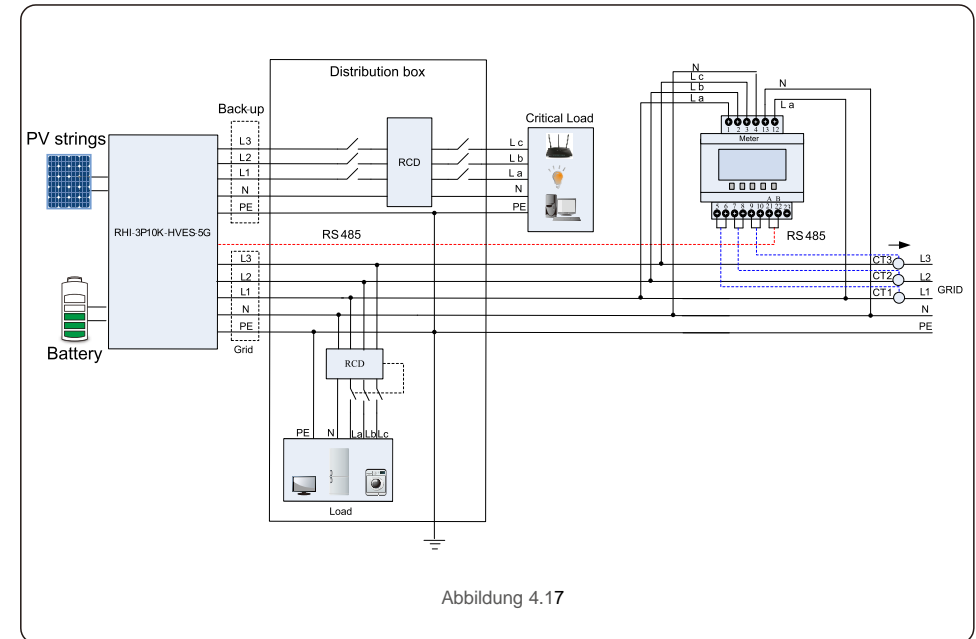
Distribution box

Back-up

PV strings

L3
L2
L1
N
PE

RCD

Critical Load

L c
L b
L a
N
PE

RHI-3P10K-HVES-5G

RS 485

L3
L2
L1
N
PE

Grid

Battery

N
L c
L b
L a

N
L a

1 2 3 4 13 12

Meter

A B
5 6 7 8 9 10 21 22 23

RS 485

CT3
CT2
CT1

L3
L2
L1
N
PE

GRID

RCD

PE N La Lb Lc

Load

Abbildung 4.17